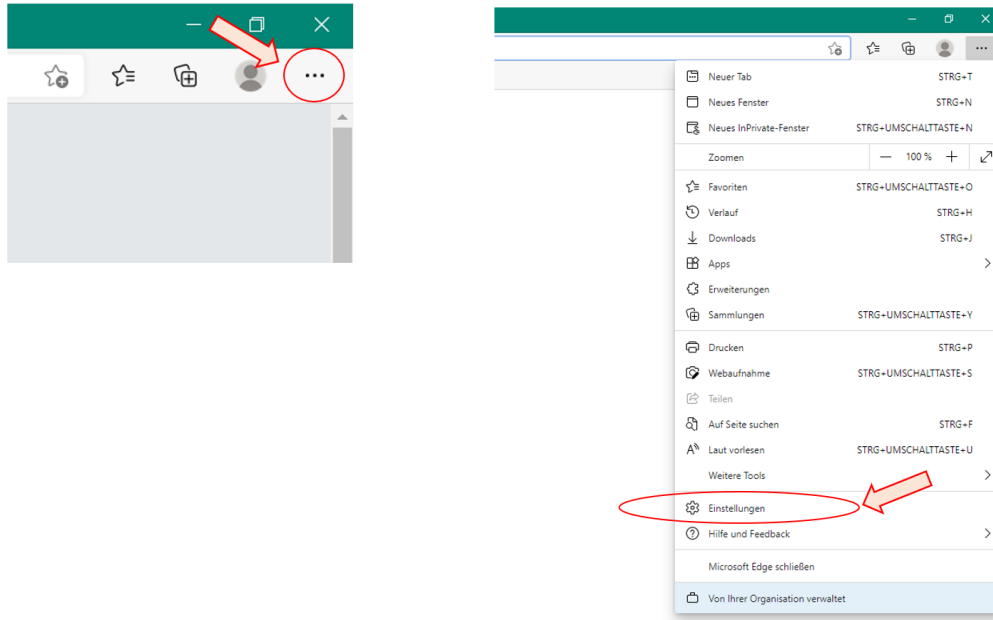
Neuer Tab STRG+T
Neues Fenster STRG+N
Neues InPrivate-Fenster STRG+UMSCHALTTASTE+N
Zoomen — 100 % +
Favoriten STRG+UMSCHALTTASTE+O
Verlauf STRG+H
Downloads STRG+J
Apps
Erweiterungen
Sammlungen STRG+UMSCHALTTASTE+Y
Drucken STRG+P
Webaufnahme STRG+UMSCHALTTASTE+S
Teilen
Auf Seite suchen STRG+F
Laut vorlesen STRG+UMSCHALTTASTE+U
Weitere Tools
Einstellungen
Hilfe und Feedback
Microsoft Edge schließen
Von Ihrer Organisation verwaltet